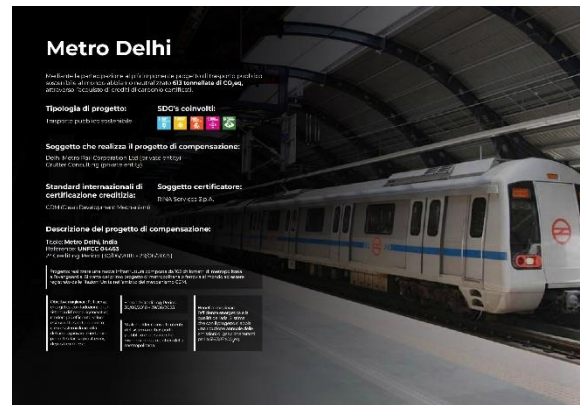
Metro Delhi

Mediante la partecipazione al progetto per lo sviluppo del trasporto pubblico sostenibile, abbiamo contribuito a neutralizzare 613 tonnellate di $CO_2$eq, attraverso l'acquisto di crediti di carbonio certificati.

Tipologia di progetto:

Trasporto pubblico sostenibile

SDG's coinvolti:

Soggetto che realizza il progetto di compensazione:

Delhi Metro Rail Corporation Ltd (private entity)
Clutter Consulting (private entity)

Standard internazionali di certificazione creditizia:

CDM (Clean Development Mechanism)

Soggetto certificatore:

RINA Services S.p.A.

Descrizione del progetto di compensazione:

Titolo: Metro Delhi, India
Reference: UNFCCC 04463
1° Crediting Period: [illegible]

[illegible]

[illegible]

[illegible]

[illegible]

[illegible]